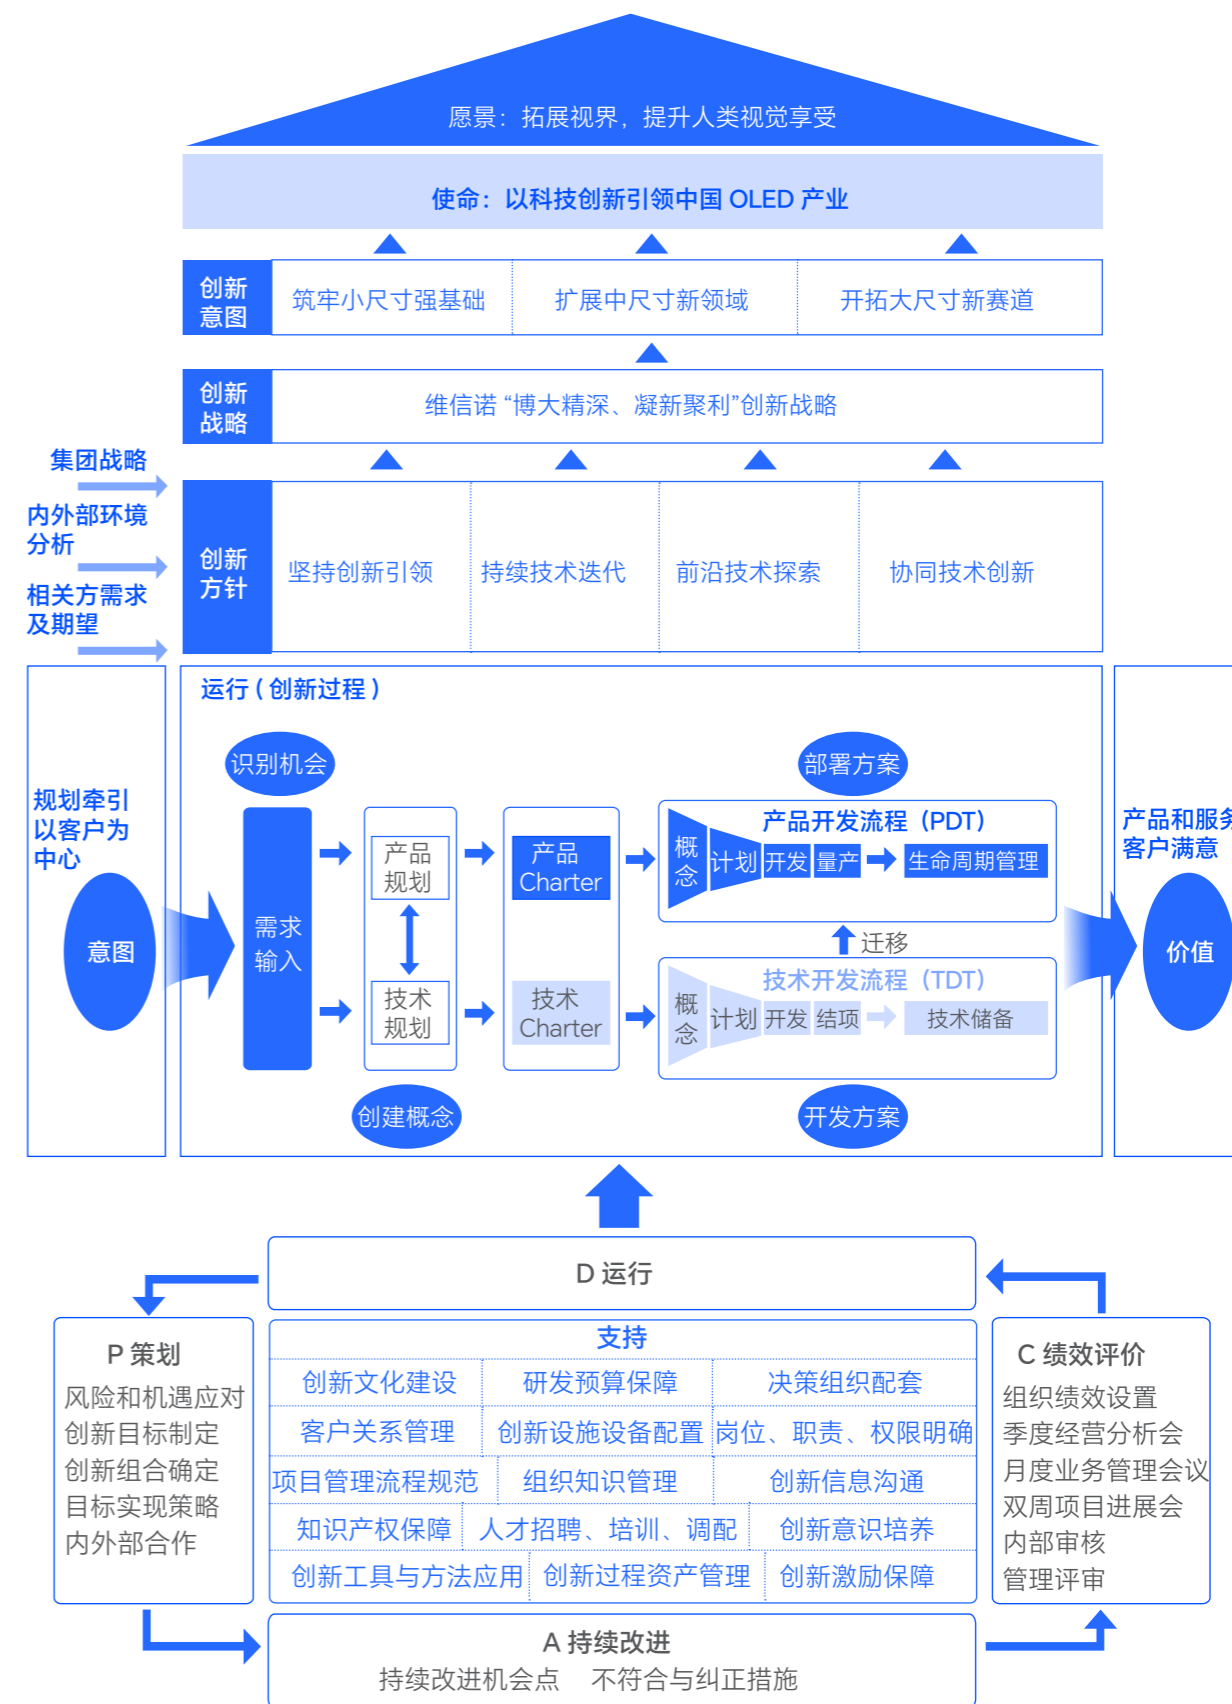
愿景：拓展视界，提升人类视觉享受

使命：以科技创新引领中国 OLED 产业

创新意图

筑牢小尺寸强基础

扩展中尺寸新领域

开拓大尺寸新赛道

创新战略

维信诺“博大精深、凝新聚利”创新战略

集团战略

内外部环境分析

相关方需求及期望

创新方针

坚持创新引领

持续技术迭代

前沿技术探索

协同技术创新

规划牵引以客户为中心

意图

运行（创新过程）

识别机会

部署方案

需求输入

产品规划

技术规划

产品 Charter

技术 Charter

产品开发流程（PDT）

概念 计划 开发 量产 生命周期管理

迁移

技术开发流程（TDT）

概念 计划 开发 结项 技术储备

创建概念

开发方案

产品和服务客户满意

价值

D 运行

P 策划

风险和机遇应对
创新目标制定
创新组合确定
目标实现策略
内外部合作

支持

| 创新文化建设 | 研发预算保障 | 决策组织配套 |
|---|---|---|
| 客户关系管理 | 创新设施设备配置 | 岗位、职责、权限明确 |
| 项目管理流程规范 | 组织知识管理 | 创新信息沟通 |
| 知识产权保障 | 人才招聘、培训、调配 | 创新意识培养 |
| 创新工具与方法应用 | 创新过程资产管理 | 创新激励保障 |

C 绩效评价

组织绩效设置
季度经营分析会
月度业务管理会议
双周项目进展会
内部审核
管理评审

A 持续改进

持续改进机会点 不符合与纠正措施